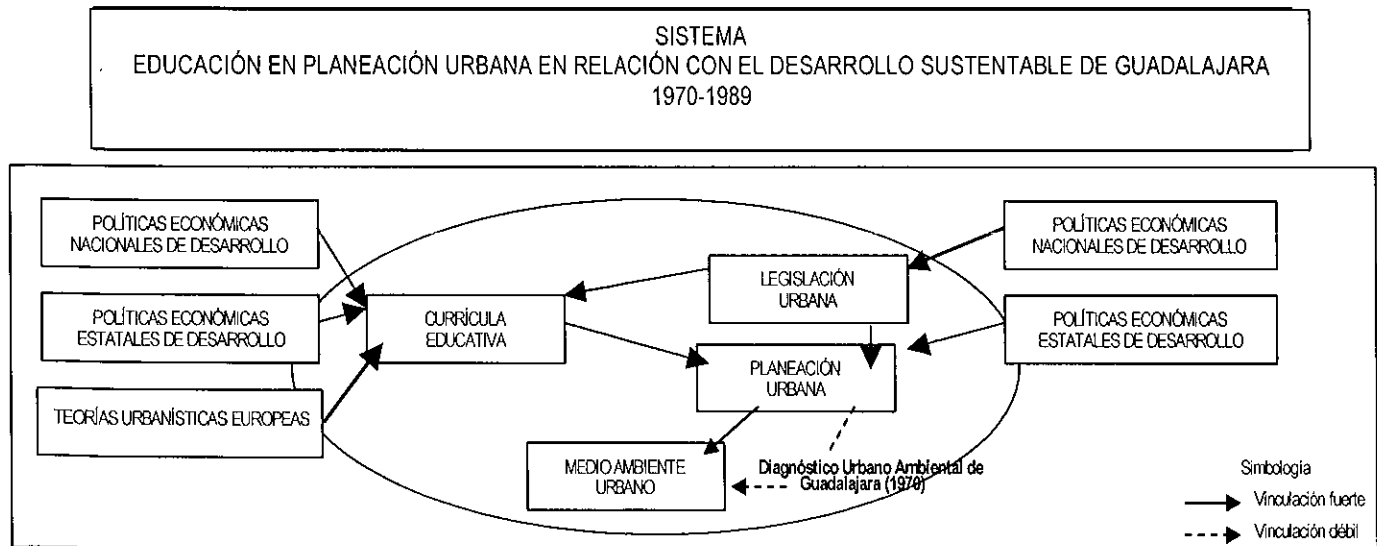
SISTEMA
EDUCACIÓN EN PLANEACIÓN URBANA EN RELACIÓN CON EL DESARROLLO SUSTENTABLE DE GUADALAJARA
1970-1989

POLÍTICAS ECONÓMICAS NACIONALES DE DESARROLLO

POLÍTICAS ECONÓMICAS ESTATALES DE DESARROLLO

TEORÍAS URBANÍSTICAS EUROPEAS

CURRÍCULA EDUCATIVA

LEGISLACIÓN URBANA

PLANEACIÓN URBANA

MEDIO AMBIENTE URBANO

Diagnóstico Urbano Ambiental de Guadalajara (1970)

POLÍTICAS ECONÓMICAS NACIONALES DE DESARROLLO

POLÍTICAS ECONÓMICAS ESTATALES DE DESARROLLO

Simbología
Vinculación fuerte
Vinculación débil